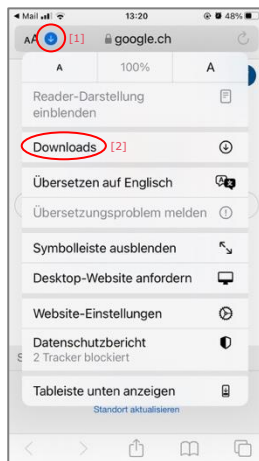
◂ Mail 13:20 48%

AA [1] google.ch

A 100% A

Reader-Darstellung einblenden

Downloads [2]

Übersetzen auf Englisch

Übersetzungsproblem melden

Symbolleiste ausblenden

Desktop-Website anfordern

Website-Einstellungen

Datenschutzbericht
2 Tracker blockiert

Tableiste unten anzeigen

Standort aktualisieren